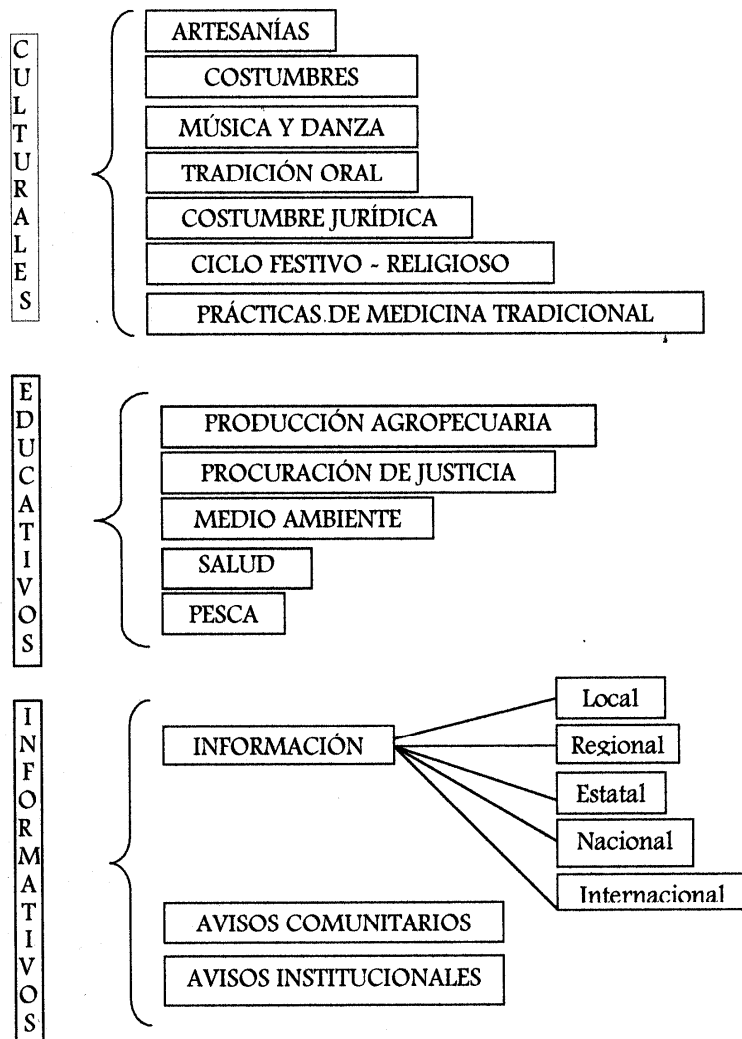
CULTURALES

ARTESANÍAS
COSTUMBRES
MÚSICA Y DANZA
TRADICIÓN ORAL
COSTUMBRE JURÍDICA
CICLO FESTIVO - RELIGIOSO
PRÁCTICAS DE MEDICINA TRADICIONAL

EDUCATIVOS

PRODUCCIÓN AGROPECUARIA
PROCURACIÓN DE JUSTICIA
MEDIO AMBIENTE
SALUD
PESCA

INFORMATIVOS

INFORMACIÓN
Local
Regional
Estatal
Nacional
Internacional

AVISOS COMUNITARIOS
AVISOS INSTITUCIONALES